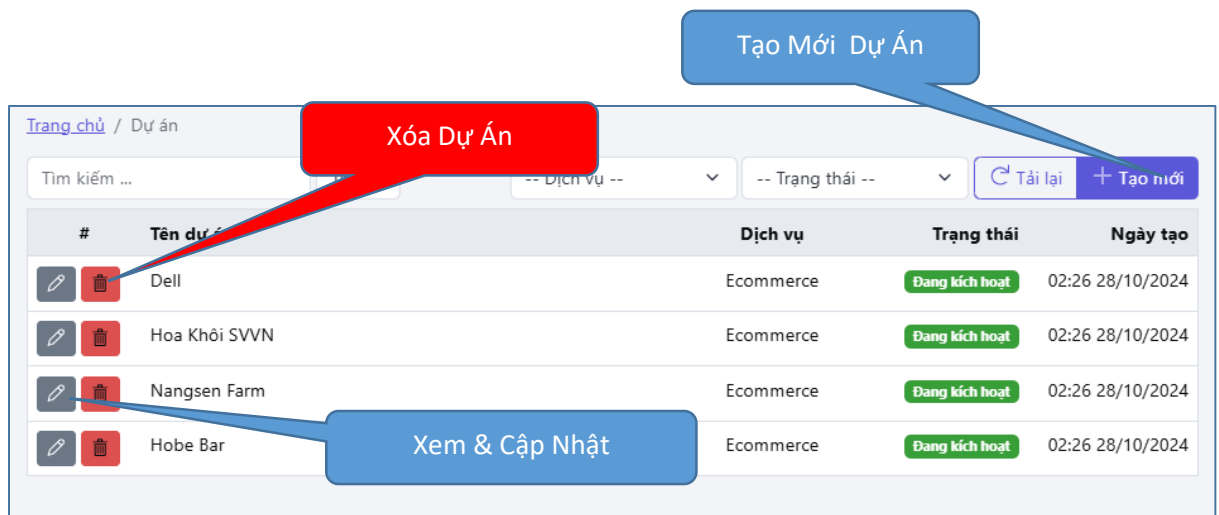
Tạo Mới Dự Án

Trang chủ / Dự án

Xóa Dự Án

Tìm kiếm ...

-- Dịch vụ --

-- Trạng thái --

Tải lại

+ Tạo mới

| # | Tên dự án | Dịch vụ | Trạng thái | Ngày tạo |
|---|---|---|---|---|
| | Dell | Ecommerce | Đang kích hoạt | 02:26 28/10/2024 |
| | Hoa Khôi SVVN | Ecommerce | Đang kích hoạt | 02:26 28/10/2024 |
| | Nangsen Farm | Ecommerce | Đang kích hoạt | 02:26 28/10/2024 |
| | Hobe Bar | Ecommerce | Đang kích hoạt | 02:26 28/10/2024 |

Xem & Cập Nhật